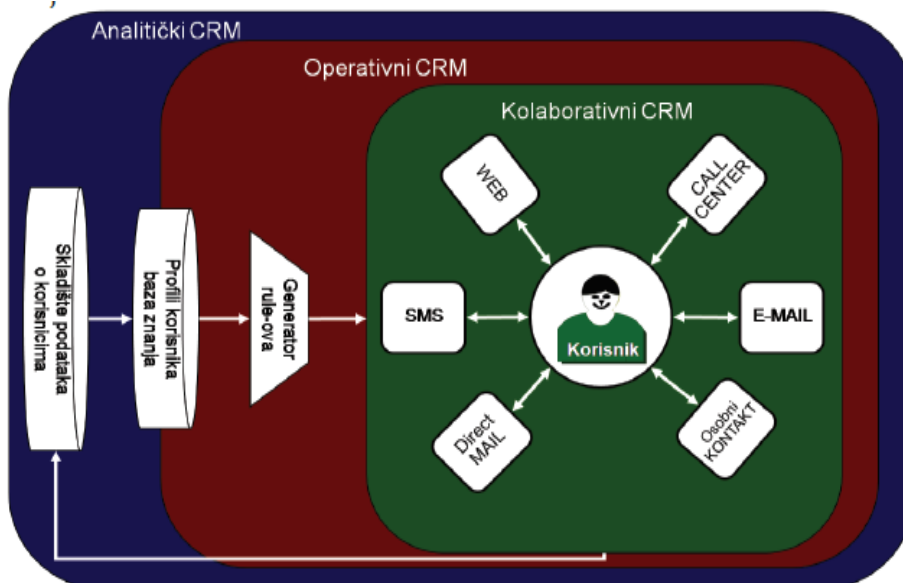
Analitički CRM

Operativni CRM

Kolaborativni CRM

Skladište podataka o korisnicima

Profili korisnika baza znanja

Generator rule-ova

WEB

CALL CENTER

SMS

Korisnik

E-MAIL

Direct MAIL

Osobni KONTAKT